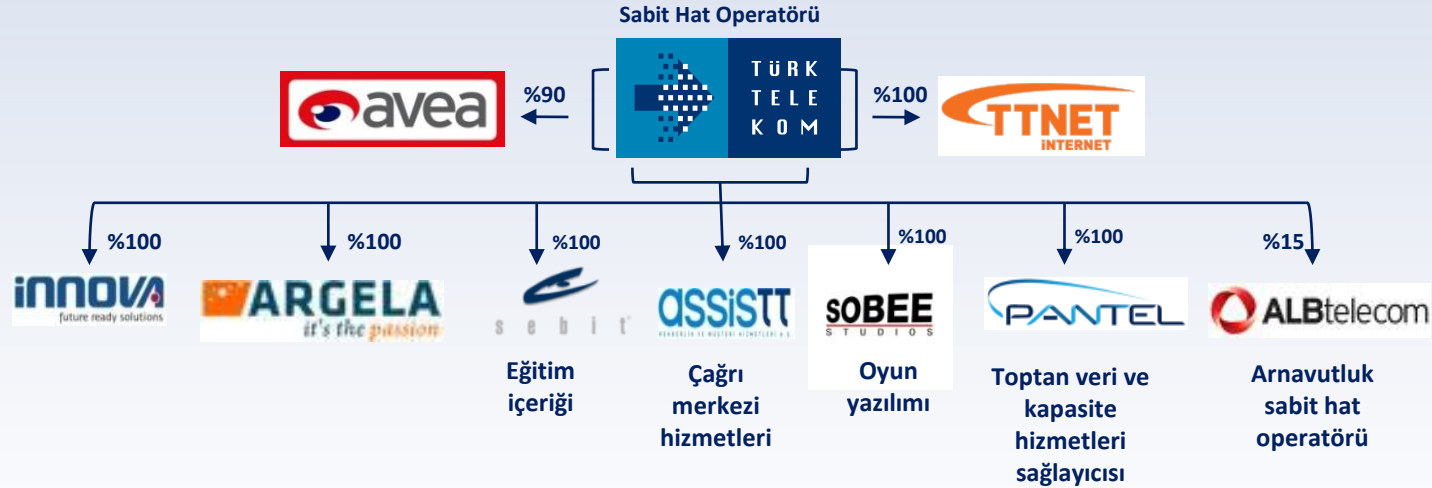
Sabit Hat Operatörü

avea

%90

TÜRK TELE KOM

%100

TTNET İNTERNET

%100

innova future ready solutions

%100

ARGELA it's the passion

%100

sebit

Eğitim içeriği

%100

assistt

Çağrı merkezi hizmetleri

%100

sobee STUDIOS

Oyun yazılımı

%100

PANTEL

Toptan veri ve kapasite hizmetleri sağlayıcısı

%15

ALBtelecom

Arnavutluk sabit hat operatörü